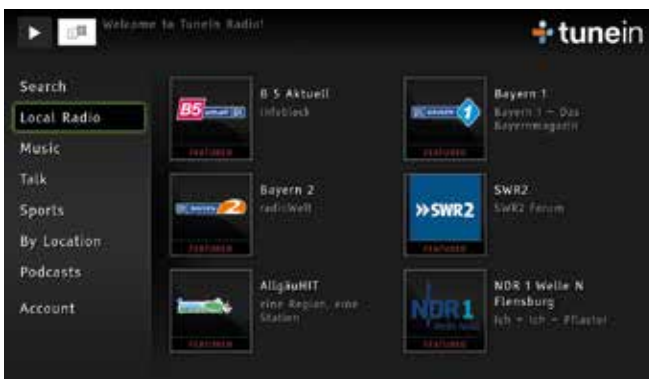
Welcome to TuneIn Radio!

tunein

Search
Local Radio
Music
Talk
Sports
By Location
Podcasts
Account

B5 aktuell
FEATURED
B 5 Aktuell
Infoblock

Bayern 1
FEATURED
Bayern 1
Bayern 1 – Das Bayernmagazin

Bayern 2
FEATURED
Bayern 2
radioWelt

»SWR2
FEATURED
SWR2
SWR2 Forum

FEATURED
AllgäuHIT
eine Region, eine Station

NDR1
FEATURED
NDR 1 Welle N Flensburg
Ich – Ich – Pflaster